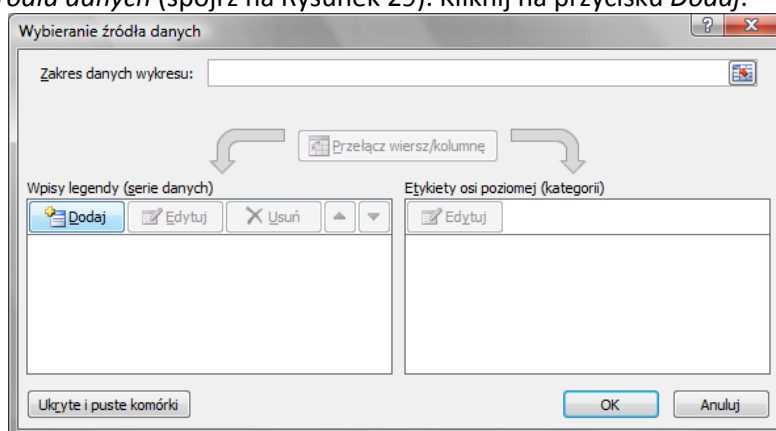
ódła danych (spójrz na Rysunek 25). Kliknij na przycisku Dodaj.

Wybieranie źródła danych

?
X

Zakres danych wykresu:

Przełącz wiersz/kolumnę

Wpisy legendy (serie danych)

Dodaj
Edytuj
Usuń

Etykiety osi poziomej (kategorii)

Edytuj

Ukryte i puste komórki

OK

Anuluj